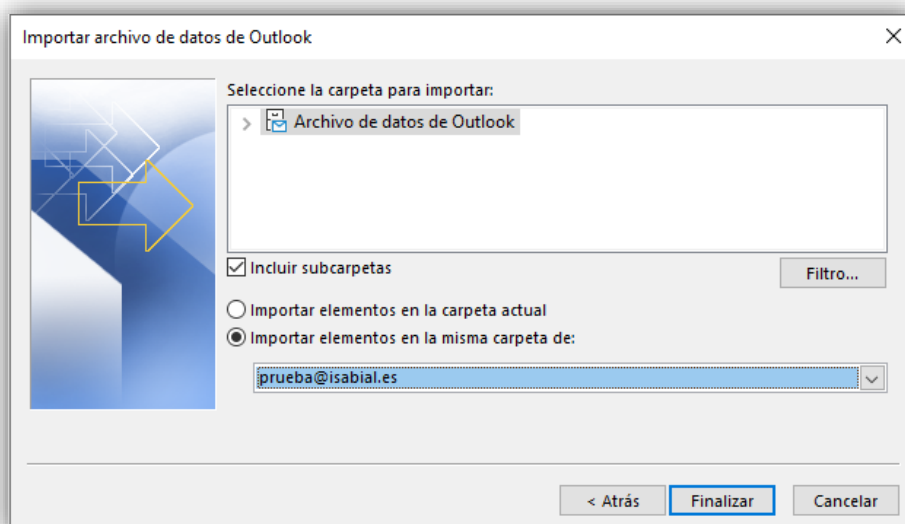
Importar archivo de datos de Outlook

×

Seleccione la carpeta para importar:

Archivo de datos de Outlook

Incluir subcarpetas

Filtro...

Importar elementos en la carpeta actual

Importar elementos en la misma carpeta de:

prueba@isabial.es

< Atrás

Finalizar

Cancelar